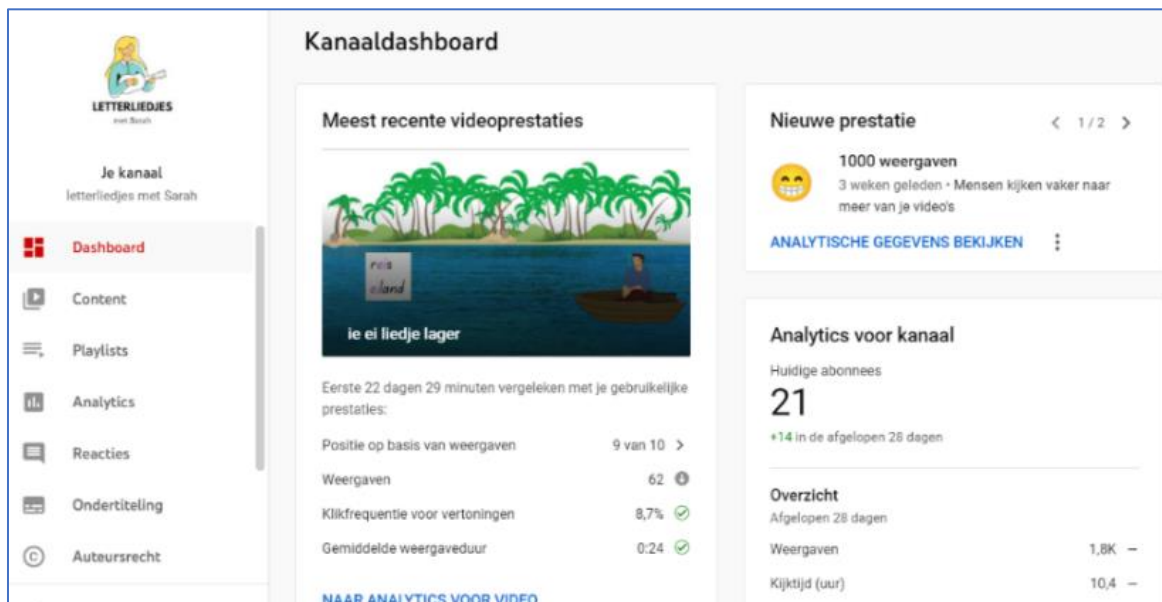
LETTERLIEDJES
met Sarah

Je kanaal
letterliedjes met Sarah

Dashboard
Content
Playlists
Analytics
Reacties
Ondertiteling
Auteursrecht

Kanaaldashboard

Meest recente videoprestaties

reis
eiland

ie ei liedje lager

Eerste 22 dagen 29 minuten vergeleken met je gebruikelijke prestaties:

Positie op basis van weergaven 9 van 10
Weergaven 62
Klikfrequentie voor vertoningen 8,7%
Gemiddelde weergaveduur 0:24

NAAR ANALYTICS VOOR VIDEO

Nieuwe prestatie 1/2

1000 weergaven
3 weken geleden • Mensen kijken vaker naar meer van je video's

ANALYTISCHE GEGEVENS BEKIJKEN

Analytics voor kanaal
Huidige abonnees
21
+14 in de afgelopen 28 dagen

Overzicht
Afgelopen 28 dagen
Weergaven 1,8K –
Kijktijd (uur) 10,4 –